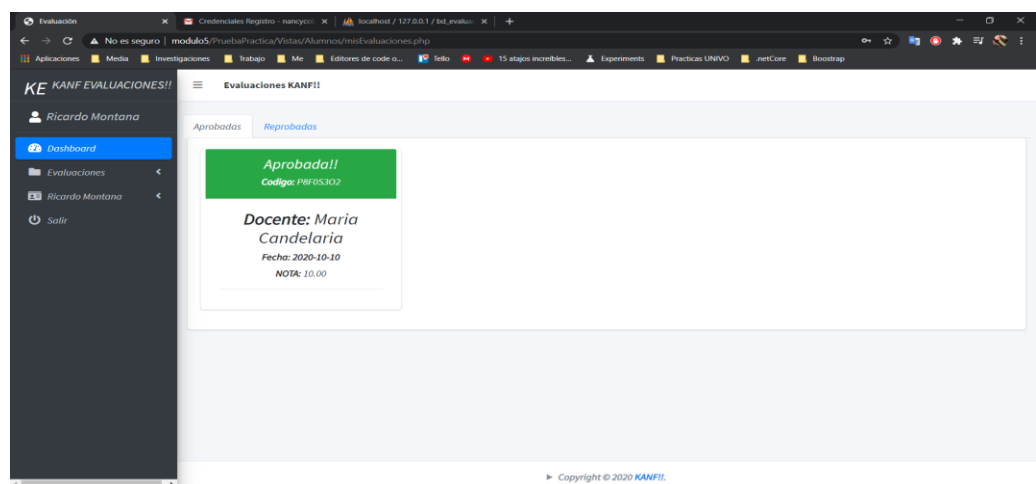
Evaluación
Credenciales Registro - nancycol
localhost / 127.0.0.1 / bd_evalua
No es seguro | modulo5/PruebaPractica/Vistas/Alumnos/misEvaluaciones.php
Aplicaciones Media Investigaciones Trabajo Me Editores de code o... Tello 15 atajos increíbles... Experiments Practicas UNIVO .netCore Boostrap

KE KANF EVALUACIONES!!
Evaluaciones KANF!!
Ricardo Montana
Dashboard
Evaluaciones
Ricardo Montana
Salir

Aprobadas Reprobadas

Aprobada!!
Codigo: P8F0S3O2
Docente: Maria Candelaria
Fecha: 2020-10-10
NOTA: 10.00

Copyright © 2020 KANF!!.